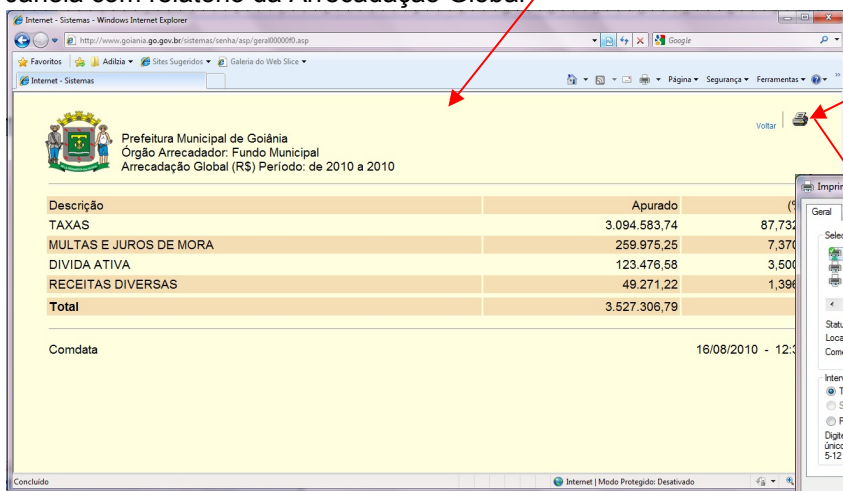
Janela com relatório da Arrecadação Global.

Internet - Sistemas - Windows Internet Explorer

http://www.goiania.go.gov.br/sistemas/senha/asp/geral00000f0.asp

Google

Favoritos | Adlízia ▾ | Sites Sugeridos ▾ | Galeria do Web Slice ▾

Internet - Sistemas

Página ▾ Segurança ▾ Ferramentas ▾

Prefeitura Municipal de Goiânia
Órgão Arrecadador: Fundo Municipal
Arrecadação Global (R$) Período: de 2010 a 2010

Voltar

| Descrição | Apurado | (% |
|---|---|---|
| TAXAS | 3.094.583,74 | 87,732 |
| MULTAS E JUROS DE MORA | 259.975,25 | 7,370 |
| DIVIDA ATIVA | 123.476,58 | 3,500 |
| RECEITAS DIVERSAS | 49.271,22 | 1,396 |
| Total | 3.527.306,79 | |

Comdata

16/08/2010 - 12:3

Imprim
Geral
Selec
Statu
Loca
Come
Interv
T
S
P
Digite
único
5-12

Concluído

Internet | Modo Protegido: Desativado